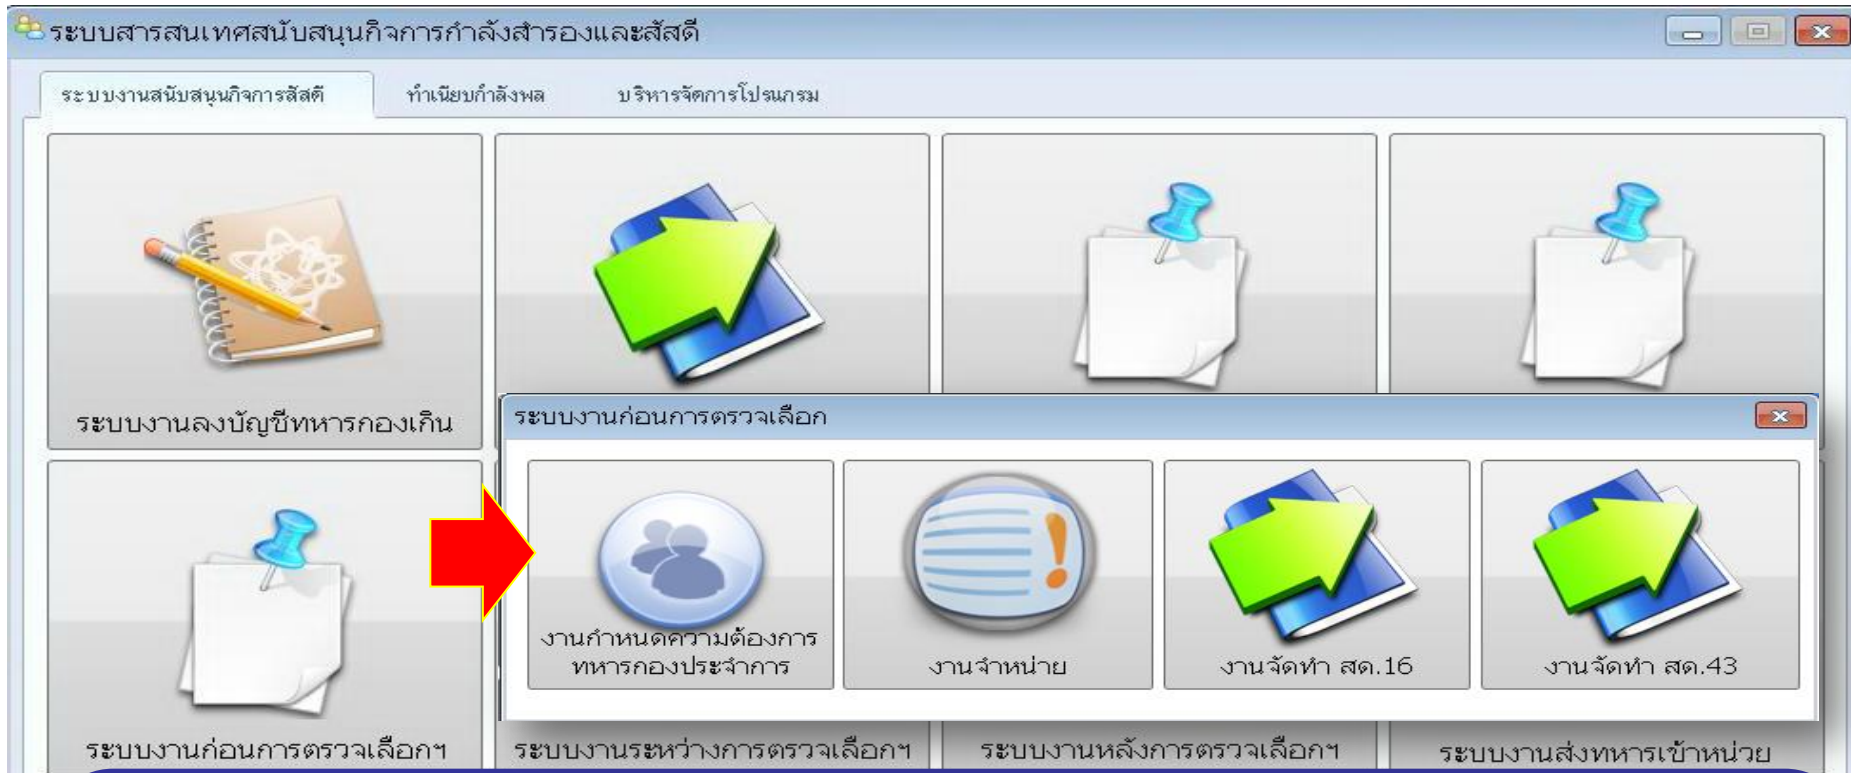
ระบบสารสนเทศสนับสนุนกิจการกำลังสำรองและสัสดี

ระบบงานสนับสนุนกิจการสัสดี
ทำเนียบกำลังพล
บริหารจัดการโปรแกรม

ระบบงานลงบัญชีทหารกองเกิน

ระบบงานก่อนการตรวจเลือก

งานกำหนดความต้องการทหารกองประจำการ
งานจำหน่าย
งานจัดทำ สด.16
งานจัดทำ สด.43

ระบบงานก่อนการตรวจเลือกฯ
ระบบงานระหว่างการตรวจเลือกฯ
ระบบงานหลังการตรวจเลือกฯ
ระบบงานส่งทหารเข้าหน่วย